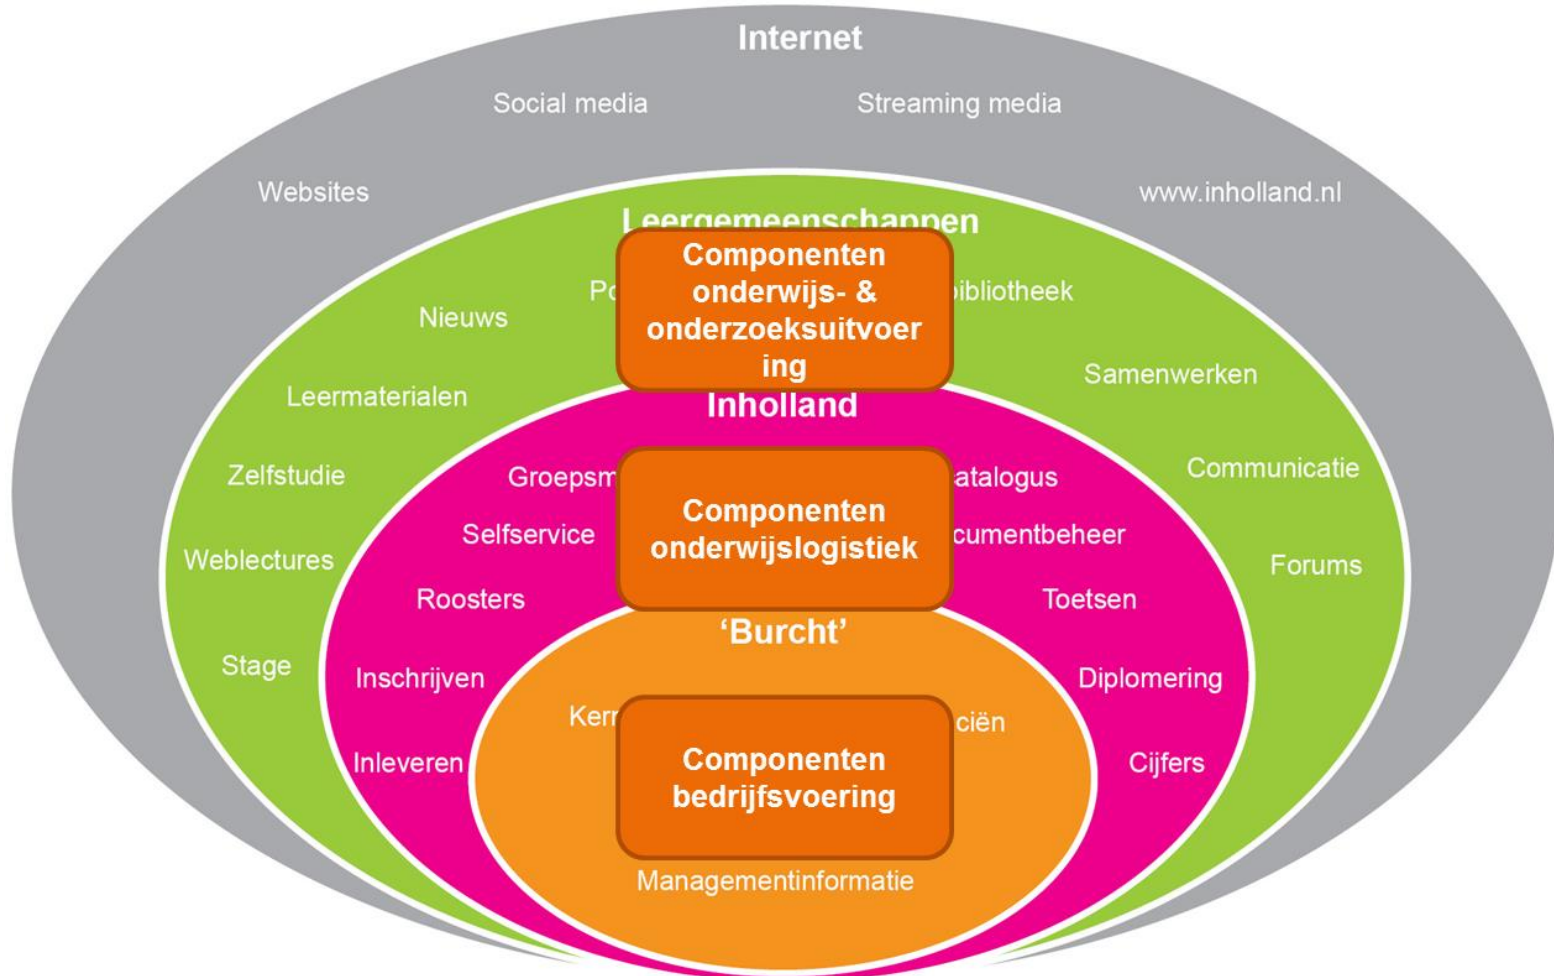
Internet

Social media

Streaming media

Websites

www.inholland.nl

Leergemeenschappen

Componenten onderwijs- & onderzoeksuitvoer ing

Po

bibliotheek

Nieuws

Samenwerken

Leermaterialen

Inholland

Zelfstudie

Communicatie

Groepsm

atalogus

Componenten onderwijslogistiek

Selfservice

cumentbeheer

Weblectures

Forums

Roosters

Toetsen

'Burcht'

Stage

Inschrijven

Diplomering

Kern

ciën

Componenten bedrijfsvoering

Inleveren

Cijfers

Managementinformatie